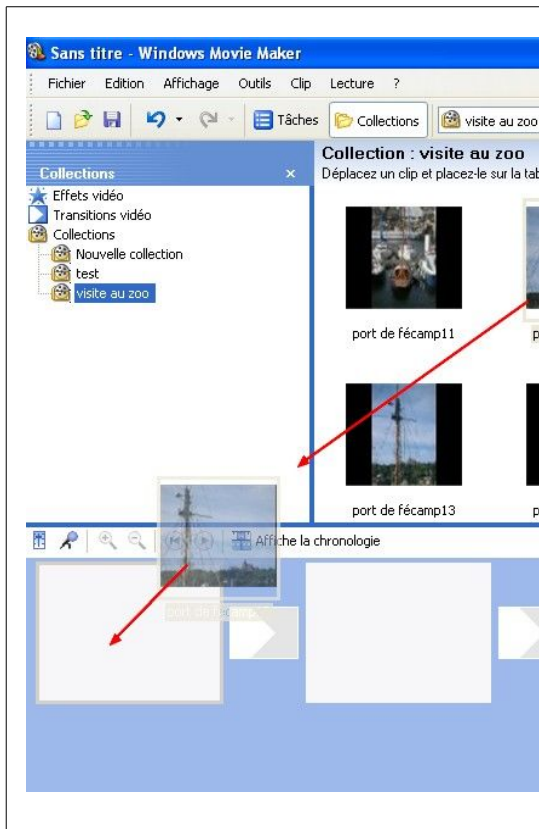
Sans titre - Windows Movie Maker

Fichier Edition Affichage Outils Clip Lecture ?

Tâches Collections visite au zoo

Collections ×

Effets vidéo
Transitions vidéo
Collections
Nouvelle collection
test
visite au zoo

Collection : visite au zoo
Déplacez un clip et placez-le sur la tab

port de fécamp11

p

port de fécamp13

p

Affiche la chronologie

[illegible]